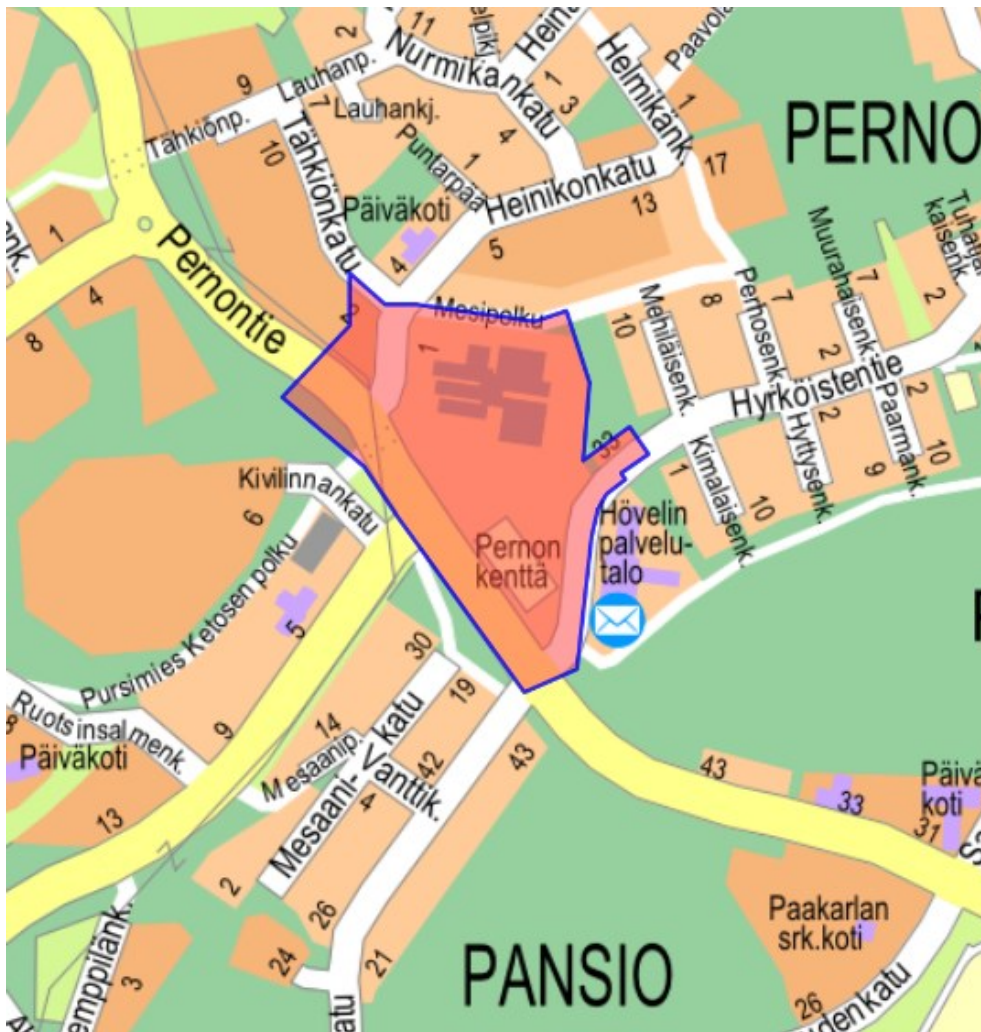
11
2
Nurmikankatu
Heinikonkatu
Helmikank.
Paavola
Lauhanp.
Lauhankj.
Tähkiönp.
Tähkiönkatu
9
7
10
Puntarpää
1
4
3
1
17
13
5
Päiväkoti
4
PERNO
Pernontie
1
4
8
nk.
Mesipolku
2
1
10
8
Mehiläisenk.
Perhosenk.
7
Muurahaisenk.
7
2
Tuhatjalkaisenk.
2
Hyrkoistentie
Hyttysenk.
2
Paarmank.
2
10
9
33
Kimalaisenk.
1
10
Hövelin palvelutalo
Pernon kenttä
Kivilinnankatu
6
Pursimies Ketosen polku
5
30
19
14
42
Mesaani-Vanttik.
Mesaanip.
4
katu
43
Ruotsinsalmenk.
8
Päiväkoti
9
13
2
26
24
21
3
Ampp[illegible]
ampillänk.
tu
43
33
31
Päiväkoti
Paakarlan srk.koti
26
denkatu
PANSIO